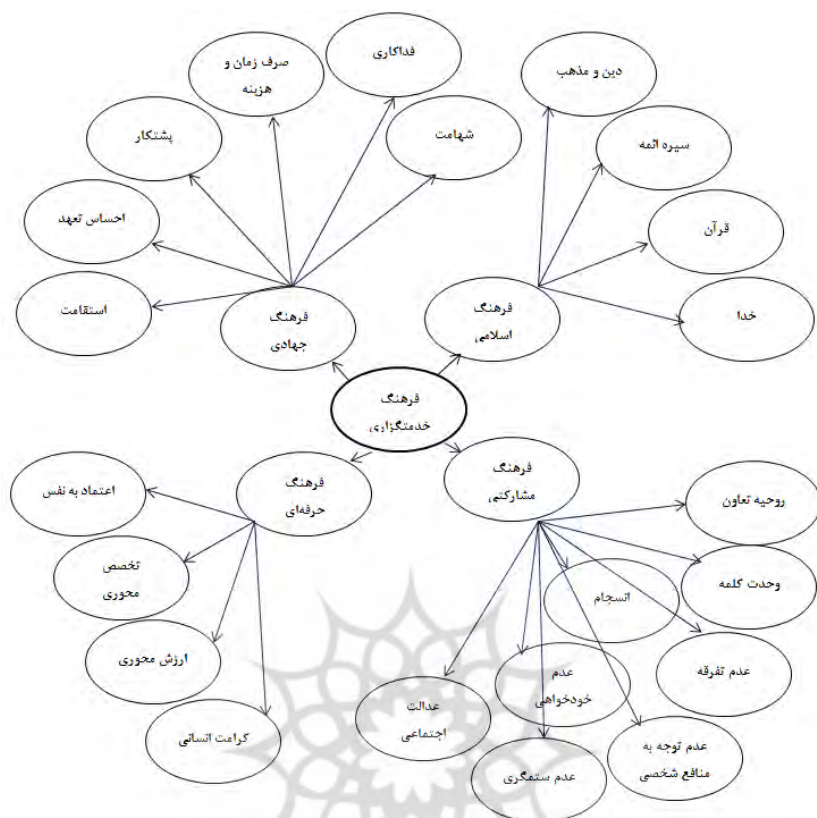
فداکاری

صرف زمان و هزینه

دین و مذهب

پشتکار

شهامت

سیره ائمه

احساس تعهد

قرآن

استقامت

فرهنگ جهادی

فرهنگ اسلامی

خدا

فرهنگ خدمتگزاری

فرهنگ حرفه‌ای

فرهنگ مشارکتی

اعتماد به نفس

روحیه تعاون

تخصص محوری

انسجام

وحدت کلمه

ارزش محوری

عدم خودخواهی

عدم تفرقه

عدالت اجتماعی

کرامت انسانی

عدم توجه به منافع شخصی

عدم ستمگری